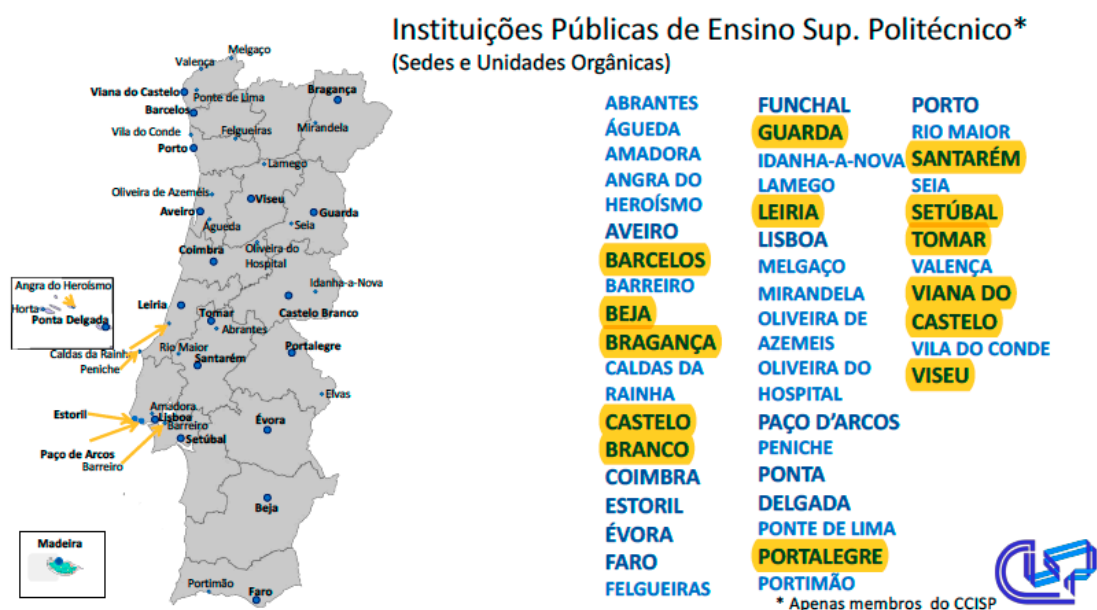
Instituições Públicas de Ensino Sup. Politécnico*
(Sedes e Unidades Orgânicas)

Melgaço
Valença
Viana do Castelo
Ponte de Lima
Bragança
Barcelos
Vila do Conde
Felgueiras
Mirandela
Porto
Lamego
Oliveira de Azeméis
Viseu
Aveiro
Guarda
Águeda
Seia
Coimbra
Oliveira do Hospital
Angra do Heroísmo
Horta
Ponta Delgada
Idanha-a-Nova
Leiria
Tomar
Castelo Branco
Abrantes
Caldas da Rainha
Rio Maior
Peniche
Santarém
Portalegre
Elvas
Amadora
Estoril
Lisboa
Barreiro
Setúbal
Évora
Paço de Arcos
Barreiro
Beja
Madeira
Portimão
Faro

ABRANTES
ÁGUEDA
AMADORA
ANGRA DO HEROÍSMO
AVEIRO
BARCELOS
BARREIRO
BEJA
BRAGANÇA
CALDAS DA RAINHA
CASTELO BRANCO
COIMBRA
ESTORIL
ÉVORA
FARO
FELGUEIRAS

FUNCHAL
GUARDA
IDANHA-A-NOVA
LAMEGO
LEIRIA
LISBOA
MELGAÇO
MIRANDELA
OLIVEIRA DE AZEMEIS
OLIVEIRA DO HOSPITAL
PAÇO D'ARCOS
PENICHE
PONTA DELGADA
PONTE DE LIMA
PORTALEGRE
PORTIMÃO

PORTO
RIO MAIOR
SANTARÉM
SEIA
SETÚBAL
TOMAR
VALENÇA
VIANA DO CASTELO
VILA DO CONDE
VISEU

* Apenas membros do CCISP